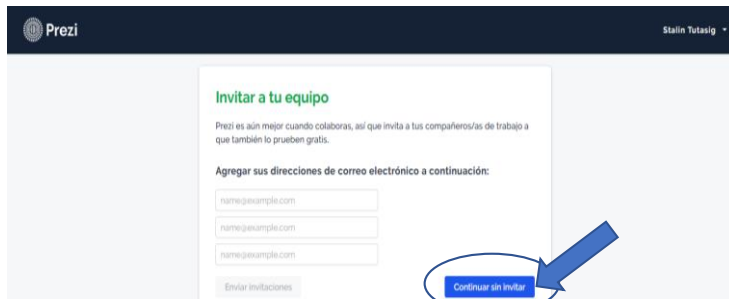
Prezi

Stalin Tutasig

Invitar a tu equipo

Prezi es aún mejor cuando colaboras, así que invita a tus compañeros/as de trabajo a que también lo prueben gratis.

Agregar sus direcciones de correo electrónico a continuación:

name@example.com

name@example.com

name@example.com

Enviar invitaciones

Continuar sin invitar